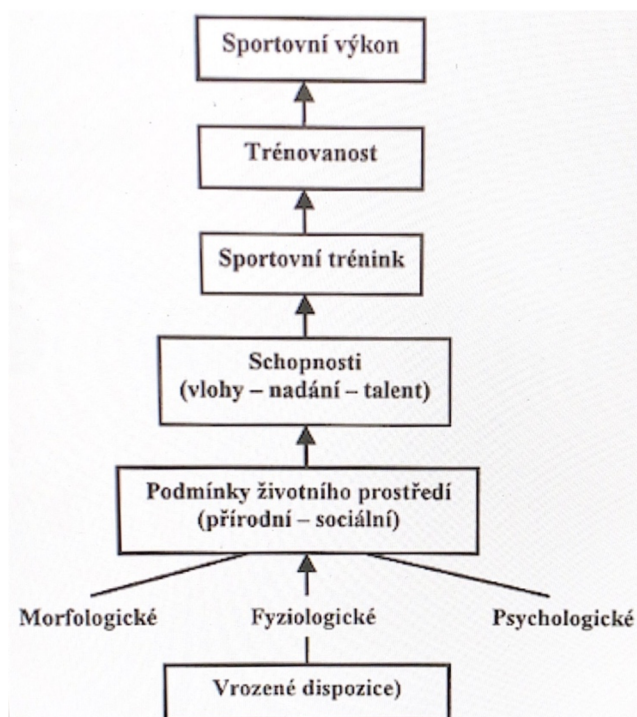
Sportovní výkon

Trénovanost

Sportovní trénink

Schopnosti (vlohy – nadání – talent)

Podmínky životního prostředí (přírodní – sociální)

Morfologické

Fyziologické

Psychologické

Vrozené dispozice)